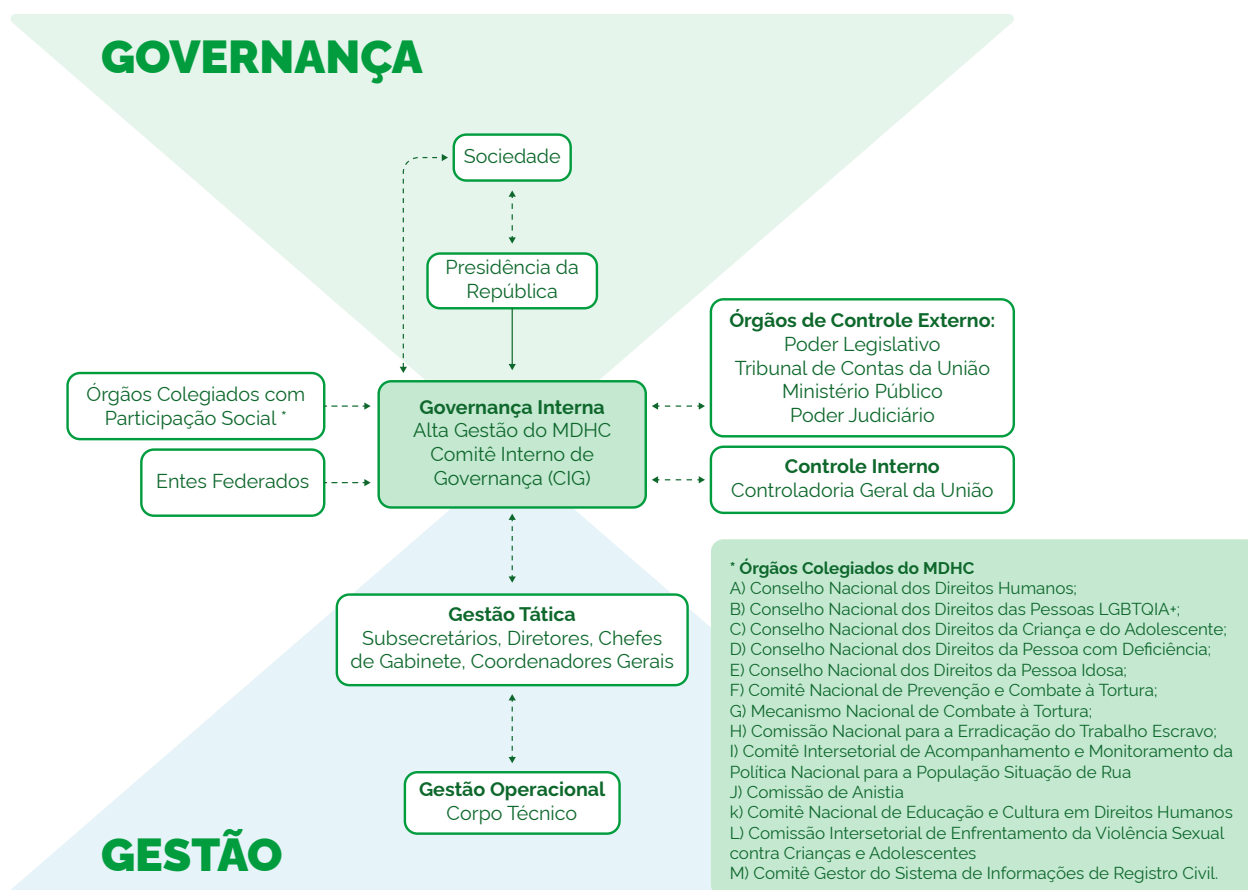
GOVERNANÇA

Sociedade

Presidência da República

Órgãos de Controle Externo:
Poder Legislativo
Tribunal de Contas da União
Ministério Público
Poder Judiciário

Órgãos Colegiados com Participação Social *

Governança Interna
Alta Gestão do MDHC
Comitê Interno de Governança (CIG)

Entes Federados

Controle Interno
Controladoria Geral da União

Gestão Tática
Subsecretários, Diretores, Chefes de Gabinete, Coordenadores Gerais

Gestão Operacional
Corpo Técnico

GESTÃO

* Órgãos Colegiados do MDHC
A) Conselho Nacional dos Direitos Humanos;
B) Conselho Nacional dos Direitos das Pessoas LGBTQIA+;
C) Conselho Nacional dos Direitos da Criança e do Adolescente;
D) Conselho Nacional dos Direitos da Pessoa com Deficiência;
E) Conselho Nacional dos Direitos da Pessoa Idosa;
F) Comitê Nacional de Prevenção e Combate à Tortura;
G) Mecanismo Nacional de Combate à Tortura;
H) Comissão Nacional para a Erradicação do Trabalho Escravo;
I) Comitê Intersetorial de Acompanhamento e Monitoramento da Política Nacional para a População Situação de Rua
J) Comissão de Anistia
k) Comitê Nacional de Educação e Cultura em Direitos Humanos
L) Comissão Intersetorial de Enfrentamento da Violência Sexual contra Crianças e Adolescentes
M) Comitê Gestor do Sistema de Informações de Registro Civil.